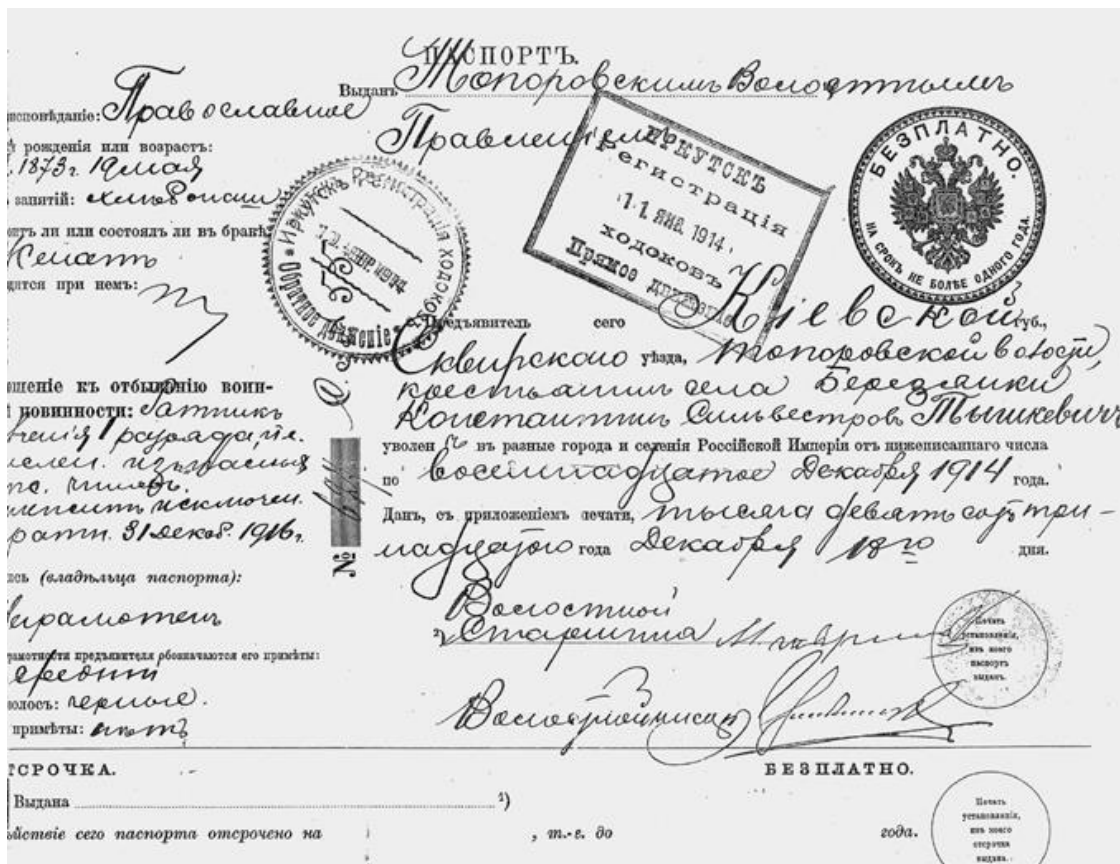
ПАСПОРТЪ.
Выданъ Топоровскимъ Волостнымъ Правленіемъ

...исповѣданіе: Православное
...рожденія или возрастъ: ...1873г. 19 мая
...занятій: хлѣбопаш...
...стъ ли или состоитъ ли въ бракѣ: Женатъ
...дятся при немъ: нѣтъ

...шеніе къ отбыванію воин...
...повинности: Ратникъ ...
...ополч... ...
...
... 31 декаб. 1916г.

...сь (владѣльца паспорта):
неграмотенъ
...грамотности предъявителя обозначаются его примѣты:
...средній
...волосъ: черные.
...примѣты: нѣтъ

БЕЗПЛАТНО.
НА СРОКЪ НЕ БОЛЕЕ ОДНОГО ГОДА.

ИРКУТСКЪ
Регистрація
11 ЯНВ. 1914.
ходоковъ
Прямое движеніе

Иркутская регистрація ходоковъ
Обратное движеніе
12 ЯНВ 1914

Предъявитель сего Кіевской губ., Сквирскаго уѣзда, Топоровской волости, крестьянинъ села Березянки Константинъ Сильвестровъ Тышкевичъ уволенъ въ разные города и селенія Россійской Имперіи отъ нижеписаннаго числа по восемнадцатое Декабря 1914 года.
Данъ, съ приложеніемъ печати, тысяча девятьсотъ тринадцатаго года Декабря 18 го дня.

Волостной Старшина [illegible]
Волостной писарь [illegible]

Печать установленія, изъ коего паспортъ выданъ.

№

ОТСРОЧКА.
Выдана ...²)
Дѣйствіе сего паспорта отсрочено на , т.-е. до года.
БЕЗПЛАТНО.
Печать установленія, изъ коего отсрочка выдана.